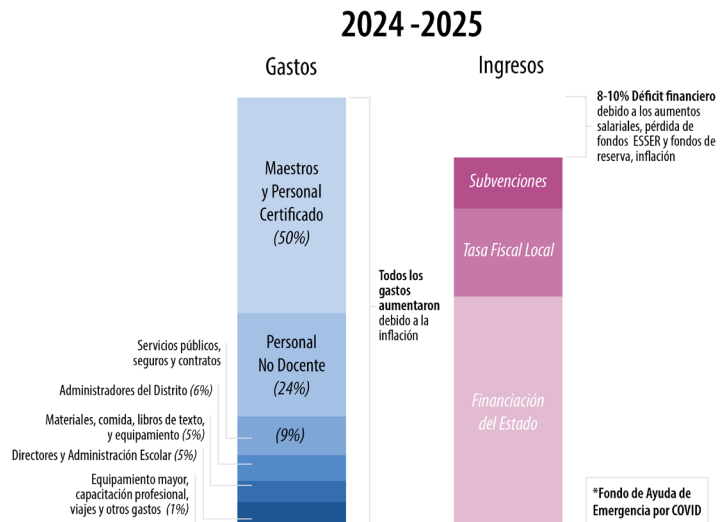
2024 -2025

Gastos

Ingresos

8-10% Déficit financiero debido a los aumentos salariales, pérdida de fondos ESSER y fondos de reserva, inflación

Maestros y Personal Certificado (50%)

Subvenciones

Tasa Fiscal Local

Todos los gastos aumentaron debido a la inflación

Personal No Docente (24%)

Servicios públicos, seguros y contratos

(9%)

Administradores del Distrito (6%)

Materiales, comida, libros de texto, y equipamiento (5%)

Directores y Administración Escolar (5%)

Equipamiento mayor, capacitación profesional, viajes y otros gastos (1%)

Financiación del Estado

*Fondo de Ayuda de Emergencia por COVID